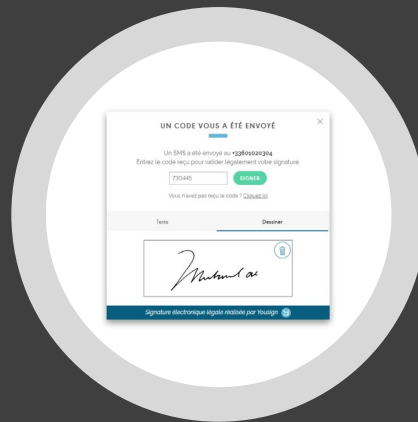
UN CODE VOUS A ÉTÉ ENVOYÉ

Un SMS a été envoyé au +33601020304
Entrez le code reçu pour valider légalement votre signature

730445 SIGNER

Vous n'avez pas reçu le code ? Cliquez ici

Texte Dessiner

Signature électronique légale réalisée par Yousign